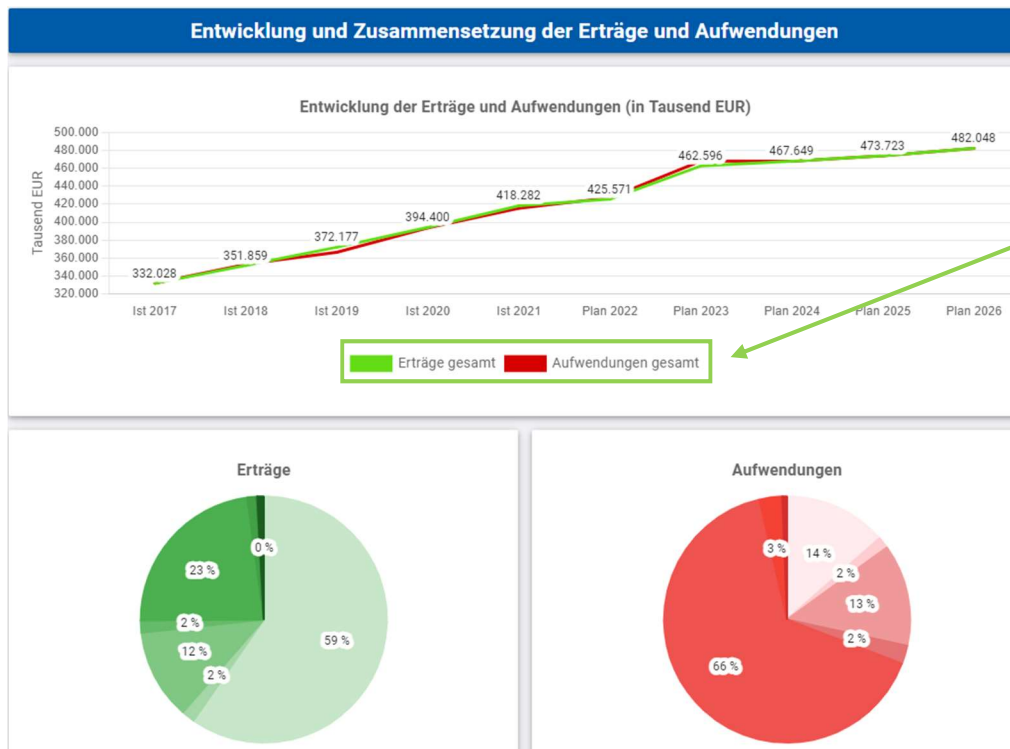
Entwicklung und Zusammensetzung der Erträge und Aufwendungen

Entwicklung der Erträge und Aufwendungen (in Tausend EUR)

Tausend EUR

500.000
480.000
460.000
440.000
420.000
400.000
380.000
360.000
340.000
320.000

332.028
351.859
372.177
394.400
418.282
425.571
462.596
467.649
473.723
482.048

Ist 2017
Ist 2018
Ist 2019
Ist 2020
Ist 2021
Plan 2022
Plan 2023
Plan 2024
Plan 2025
Plan 2026

Erträge gesamt
Aufwendungen gesamt

Erträge

0 %
23 %
2 %
12 %
2 %
59 %

Aufwendungen

3 %
14 %
2 %
13 %
2 %
66 %